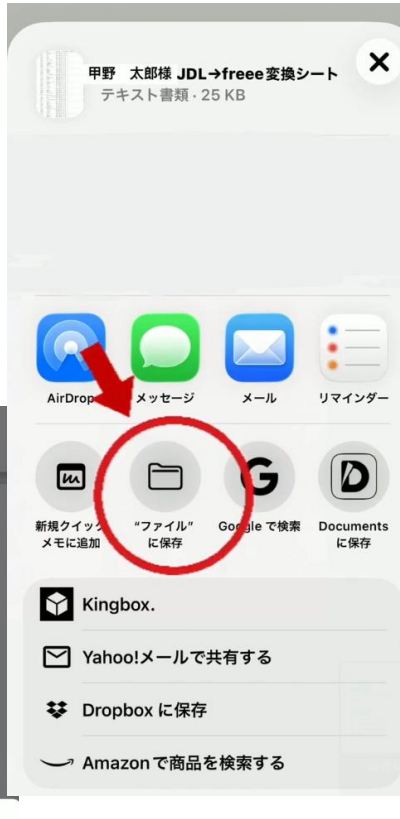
甲野　太郎様 JDL→freee変換シート
テキスト書類 · 25 KB

AirDrop
メッセージ
メール
リマインダー

新規クイックメモに追加
"ファイル"に保存
Google で検索
Documentsに保存

Kingbox.
Yahoo!メールで共有する
Dropbox に保存
Amazonで商品を検索する